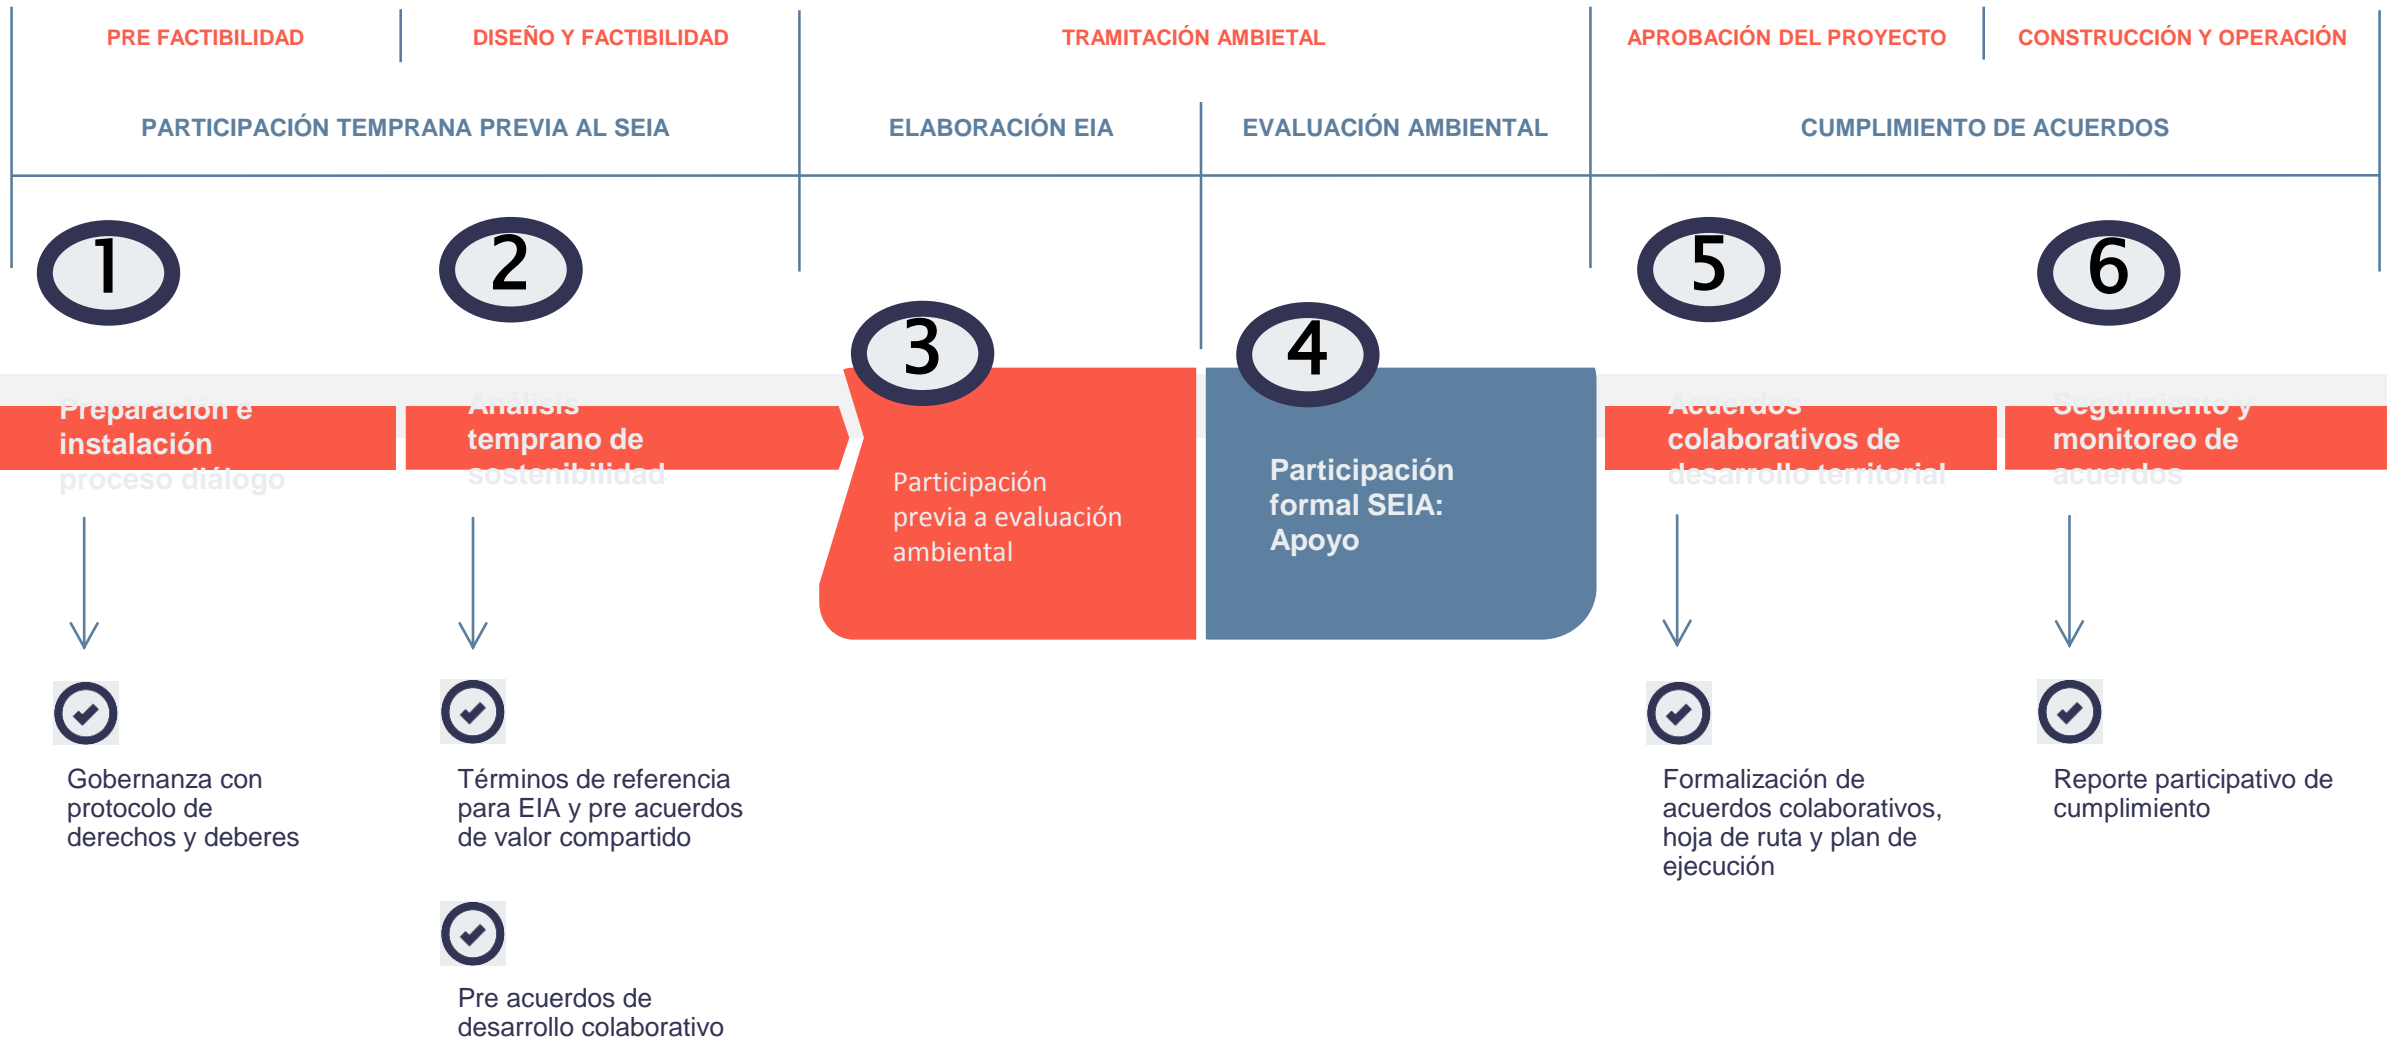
PRE FACTIBILIDAD

DISEÑO Y FACTIBILIDAD

TRAMITACIÓN AMBIETAL

APROBACIÓN DEL PROYECTO

CONSTRUCCIÓN Y OPERACIÓN

PARTICIPACIÓN TEMPRANA PREVIA AL SEIA

ELABORACIÓN EIA

EVALUACIÓN AMBIENTAL

CUMPLIMIENTO DE ACUERDOS

1

2

3

4

5

6

Preparación e instalación proceso diálogo

Análisis temprano de sostenibilidad

Participación previa a evaluación ambiental

Participación formal SEIA: Apoyo

Acuerdos colaborativos de desarrollo territorial

Seguimiento y monitoreo de acuerdos

Gobernanza con protocolo de derechos y deberes

Términos de referencia para EIA y pre acuerdos de valor compartido

Pre acuerdos de desarrollo colaborativo

Formalización de acuerdos colaborativos, hoja de ruta y plan de ejecución

Reporte participativo de cumplimiento